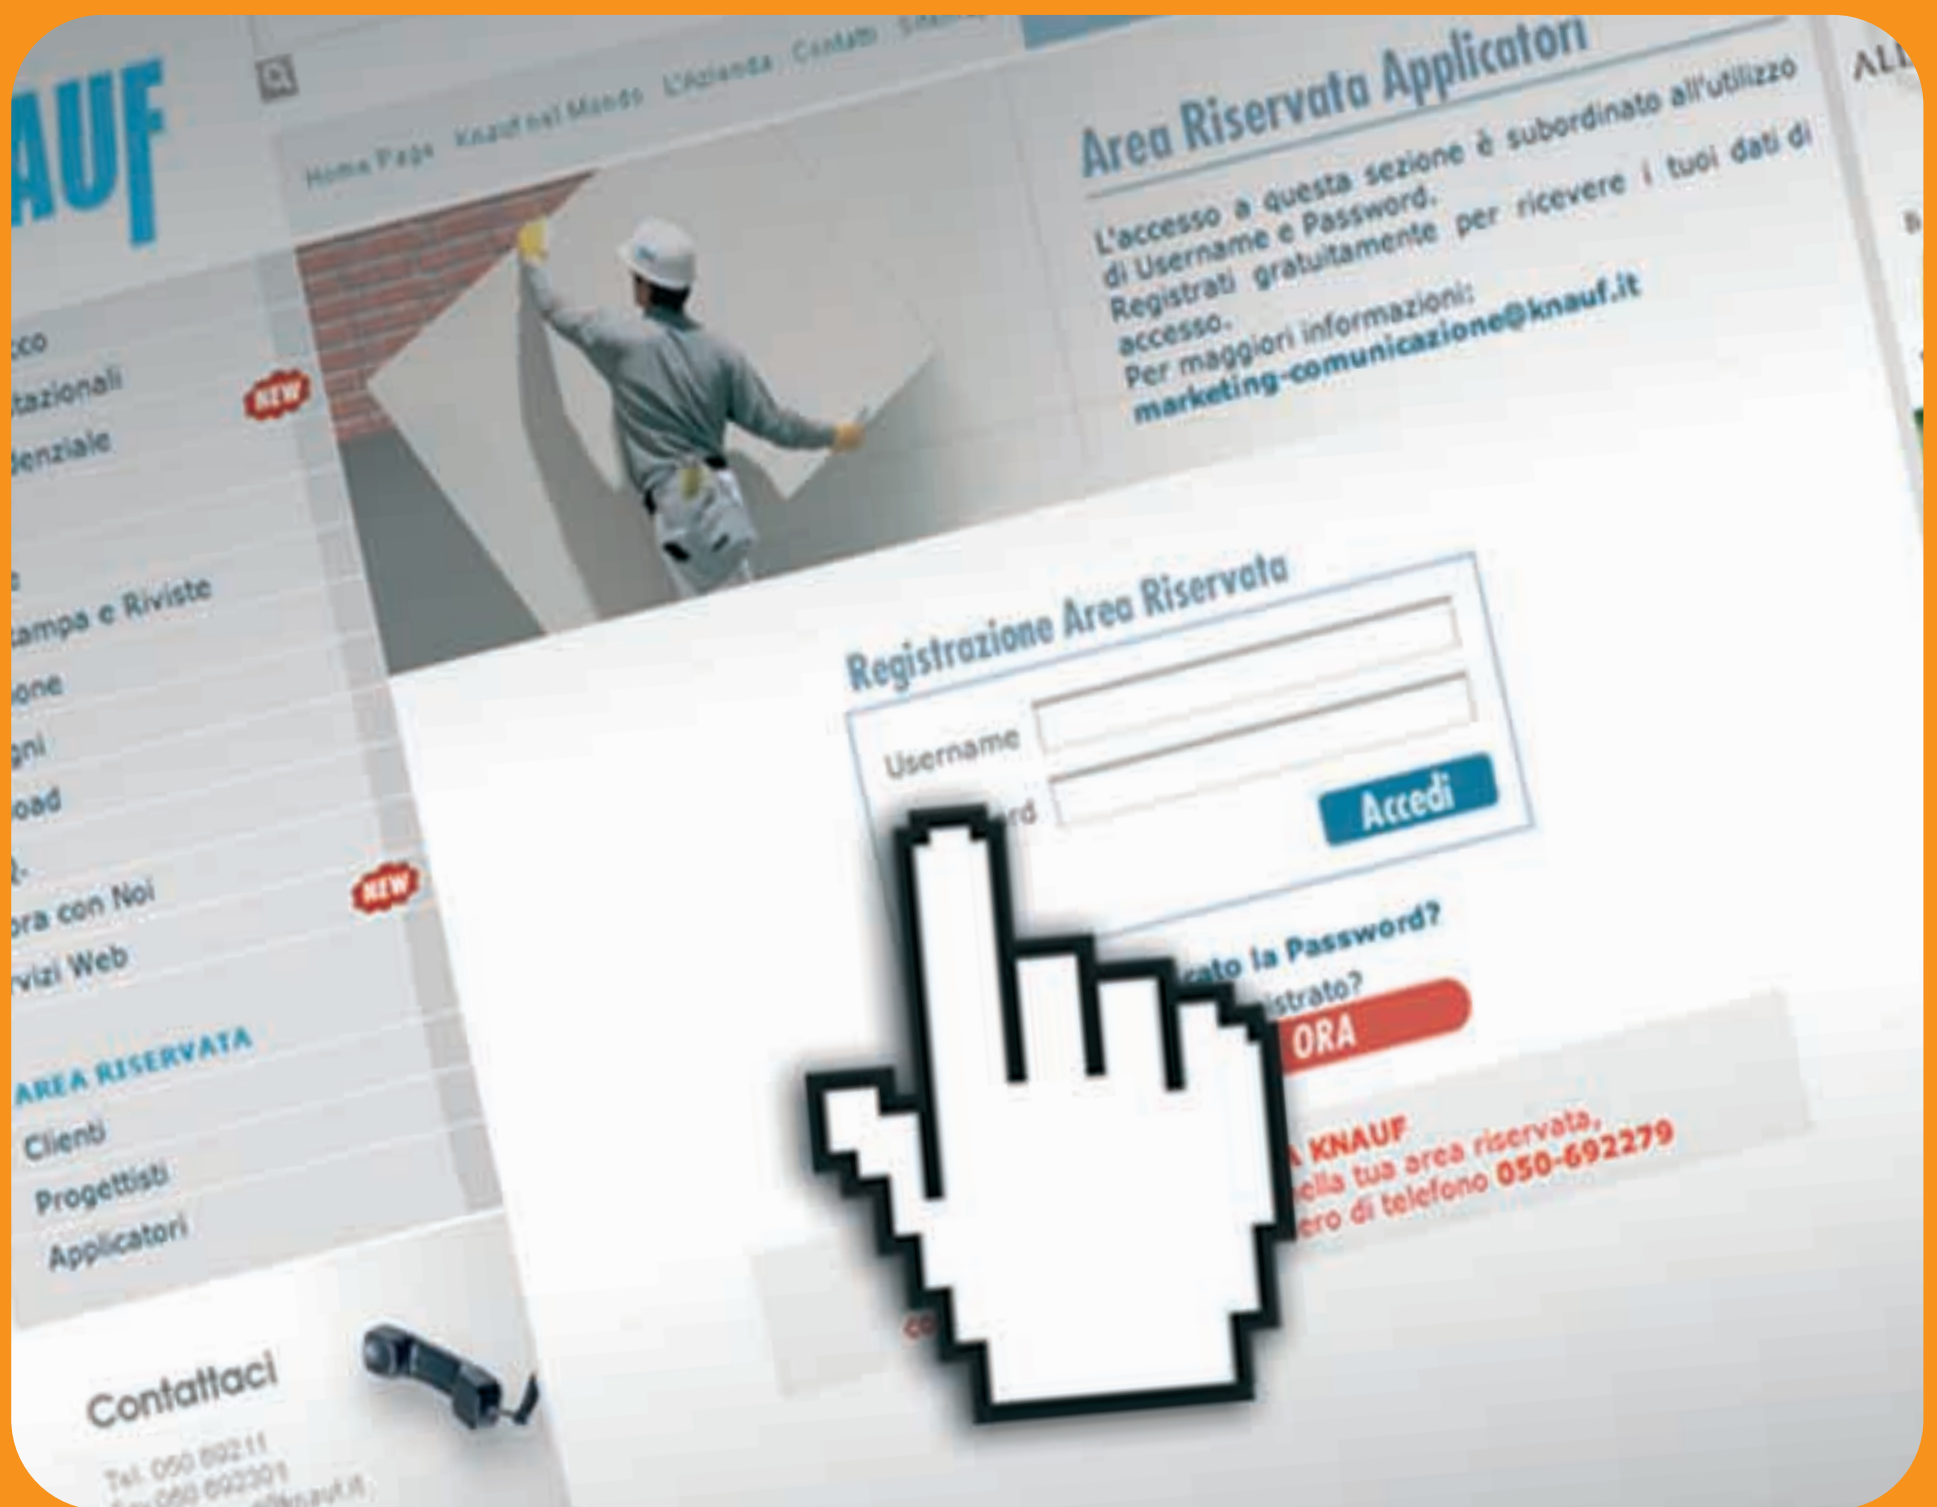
AUF

Home Page Knauf nel Mondo L'Azienda Contatti

Area Riservata Applicatori

L'accesso a questa sezione è subordinato all'utilizzo di Username e Password. Registrati gratuitamente per ricevere i tuoi dati di accesso.
Per maggiori informazioni:
marketing-comunicazione@knauf.it

AL

cco
tazionali
denziale
NEW
ampa e Riviste
one
gni
oad
ora con Noi
NEW
rvizi Web

AREA RISERVATA
Clienti
Progettisti
Applicatori

Registrazione Area Riservata
Username
rd
Accedi

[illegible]ato la Password?
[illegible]strato?
ORA

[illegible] KNAUF
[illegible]ella tua area riservata,
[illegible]ero di telefono 050-692279

Contattaci
Tel. 050 69211
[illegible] 050 692301
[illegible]@knauf.it